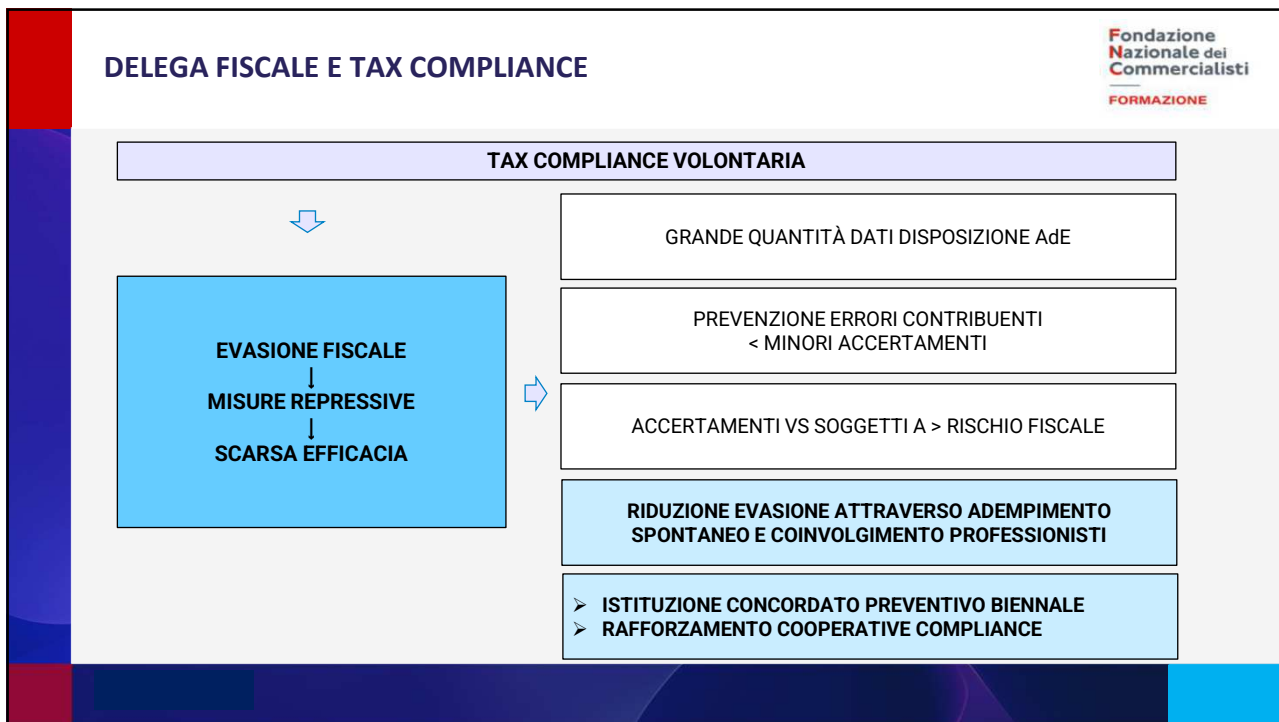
DELEGA FISCALE E TAX COMPLIANCE

Fondazione
Nazionale dei
Commercialisti
FORMAZIONE

TAX COMPLIANCE VOLONTARIA

EVASIONE FISCALE
↓
MISURE REPRESSIVE
↓
SCARSA EFFICACIA

GRANDE QUANTITÀ DATI DISPOSIZIONE AdE

PREVENZIONE ERRORI CONTRIBUENTI
< MINORI ACCERTAMENTI

ACCERTAMENTI VS SOGGETTI A > RISCHIO FISCALE

RIDUZIONE EVASIONE ATTRAVERSO ADEMPIMENTO SPONTANEO E COINVOLGIMENTO PROFESSIONISTI

➢ ISTITUZIONE CONCORDATO PREVENTIVO BIENNALE
➢ RAFFORZAMENTO COOPERATIVE COMPLIANCE